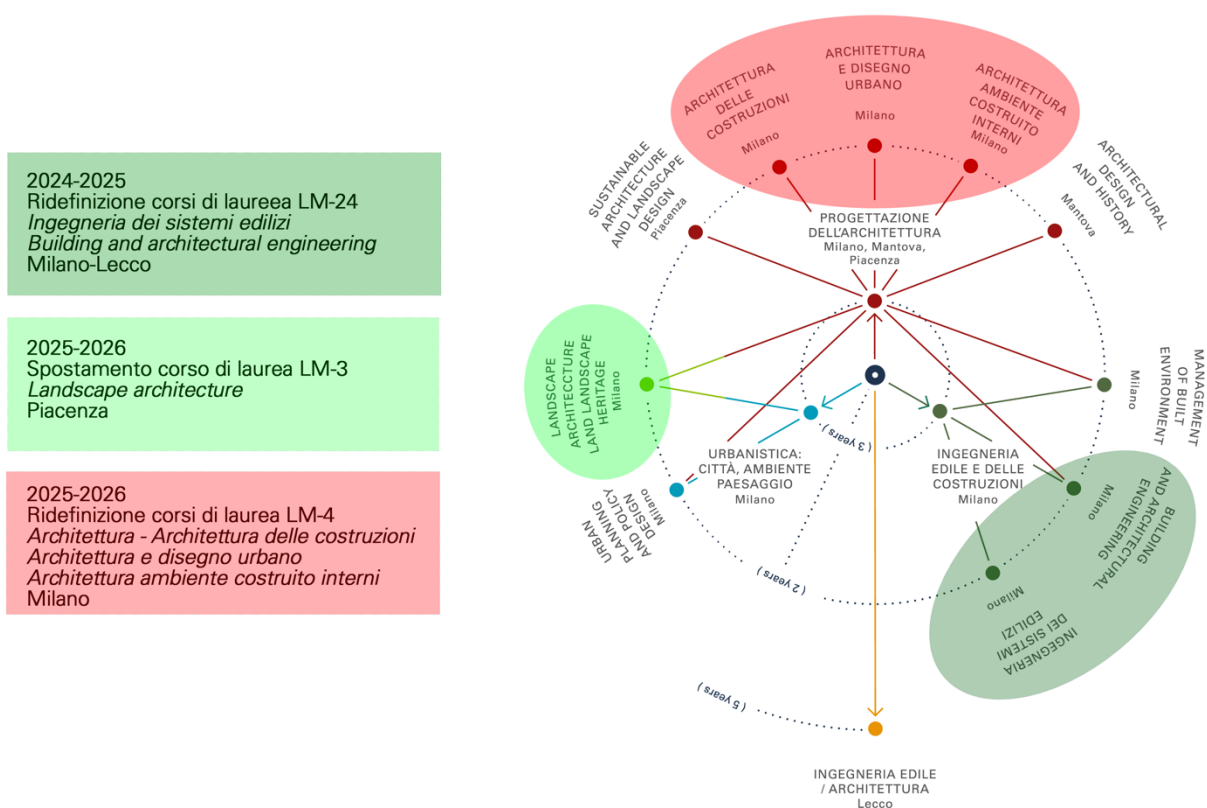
2024-2025
Ridefinizione corsi di laureea LM-24
*Ingegneria dei sistemi edilizi*
*Building and architectural engineering*
Milano-Lecco

2025-2026
Spostamento corso di laurea LM-3
*Landscape architecture*
Piacenza

2025-2026
Ridefinizione corsi di laurea LM-4
*Architettura - Architettura delle costruzioni*
*Architettura e disegno urbano*
*Architettura ambiente costruito interni*
Milano

ARCHITETTURA DELLE COSTRUZIONI
Milano

ARCHITETTURA E DISEGNO URBANO
Milano

ARCHITETTURA AMBIENTE COSTRUITO INTERNI
Milano

SUSTAINABLE ARCHITECTURE AND LANDSCAPE DESIGN
Piacenza

ARCHITECTURAL DESIGN AND HISTORY
Mantova

PROGETTAZIONE DELL'ARCHITETTURA
Milano, Mantova, Piacenza

LANDSCAPE ARCHITECCTURE LAND LANDSCAPE HERITAGE
Milano

MANAGEMENT OF BUILT ENVIRONMENT
Milano

( 3 years )

URBANISTICA: CITTÀ, AMBIENTE PAESAGGIO
Milano

INGEGNERIA EDILE E DELLE COSTRUZIONI
Milano

URBAN PLANNING AND POLICY DESIGN
Milano

BUILDING AND ARCHITECTURAL ENGINEERING
Milano

( 2 years )

INGEGNERIA DEI SISTEMI EDILIZI
Milano

( 5 years )

INGEGNERIA EDILE / ARCHITETTURA
Lecco